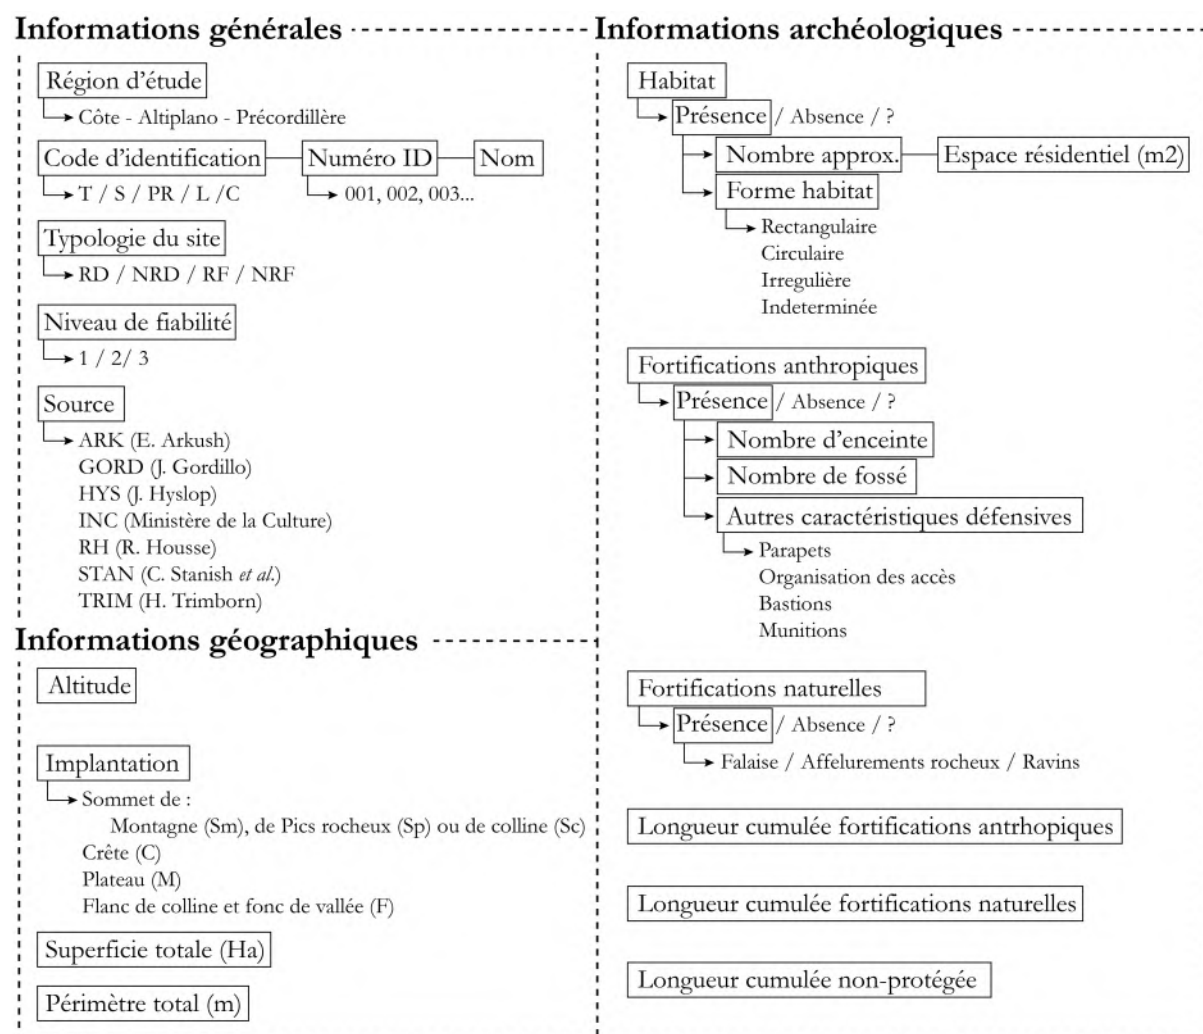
Informations générales

Région d'étude
Côte - Altiplano - Précordillère

Code d'identification
T / S / PR / L /C

Numéro ID
001, 002, 003...

Nom

Typologie du site
RD / NRD / RF / NRF

Niveau de fiabilité
1 / 2/ 3

Source
ARK (E. Arkush)
GORD (J. Gordillo)
HYS (J. Hyslop)
INC (Ministère de la Culture)
RH (R. Housse)
STAN (C. Stanish *et al.*)
TRIM (H. Trimborn)

Informations géographiques

Altitude

Implantation
Sommet de :
Montagne (Sm), de Pics rocheux (Sp) ou de colline (Sc)
Crête (C)
Plateau (M)
Flanc de colline et fonc de vallée (F)

Superficie totale (Ha)

Périmètre total (m)

Informations archéologiques

Habitat
Présence / Absence / ?
Nombre approx.
Espace résidentiel (m2)
Forme habitat
Rectangulaire
Circulaire
Irregulière
Indeterminée

Fortifications anthropiques
Présence / Absence / ?
Nombre d'enceinte
Nombre de fossé
Autres caractéristiques défensives
Parapets
Organisation des accès
Bastions
Munitions

Fortifications naturelles
Présence / Absence / ?
Falaise / Affelurements rocheux / Ravins

Longueur cumulée fortifications antrhopiques

Longueur cumulée fortifications naturelles

Longueur cumulée non-protégée